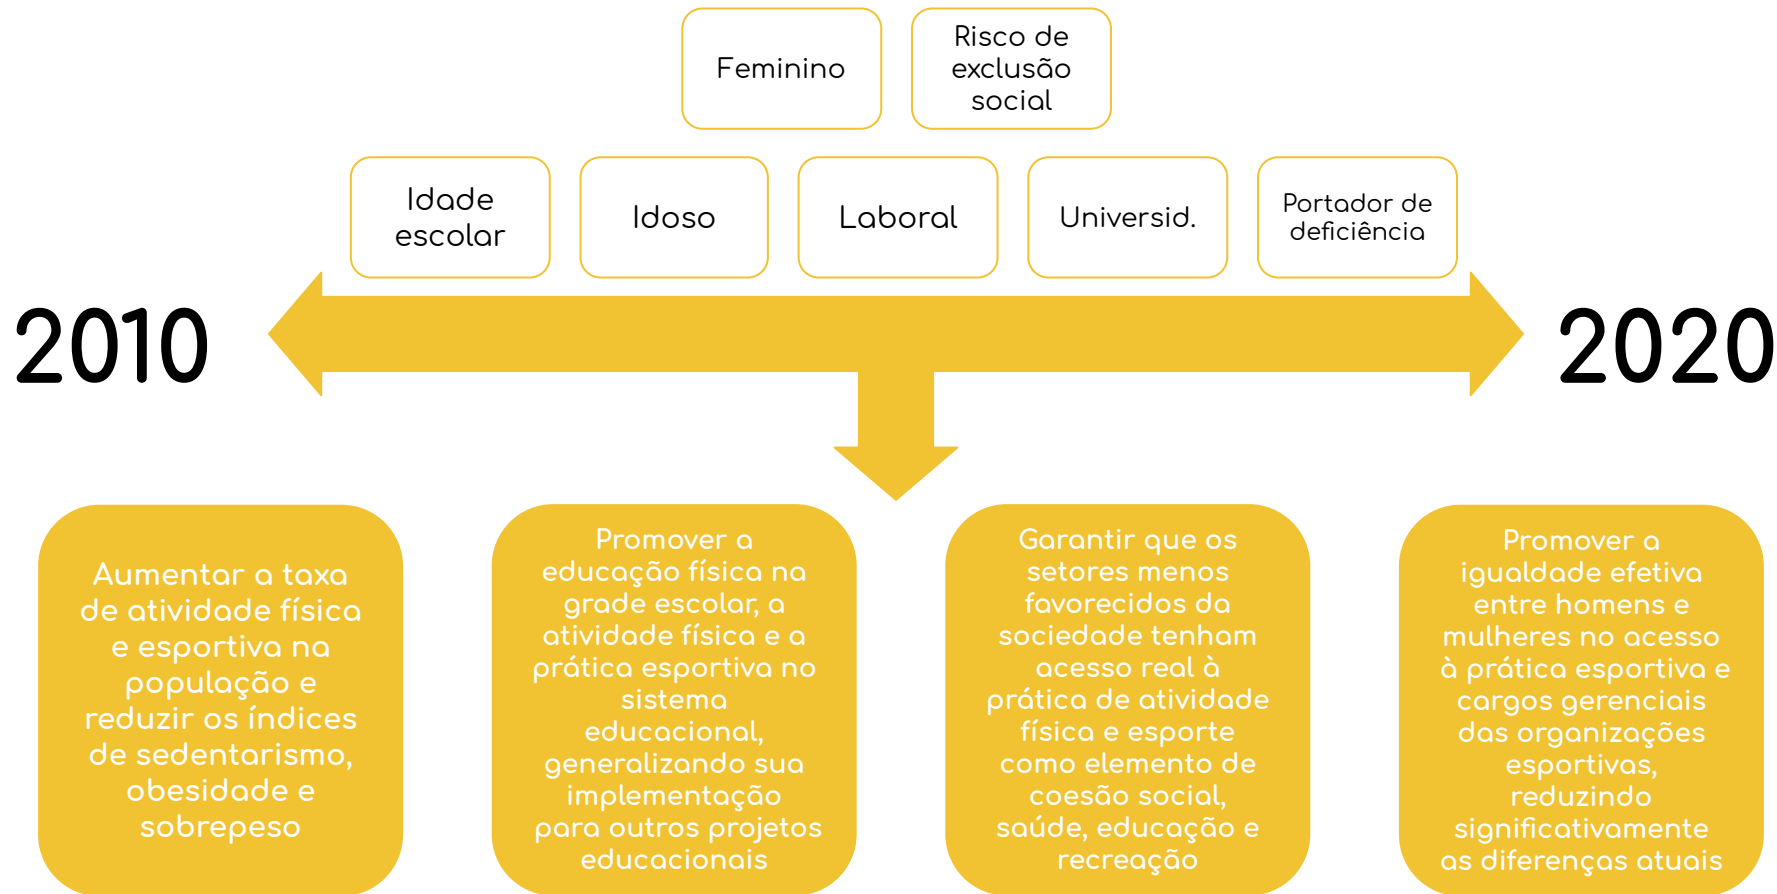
Feminino

Risco de exclusão social

Idade escolar

Idoso

Laboral

Universid.

Portador de deficiência

2010

2020

Aumentar a taxa de atividade física e esportiva na população e reduzir os índices de sedentarismo, obesidade e sobrepeso

Promover a educação física na grade escolar, a atividade física e a prática esportiva no sistema educacional, generalizando sua implementação para outros projetos educacionais

Garantir que os setores menos favorecidos da sociedade tenham acesso real à prática de atividade física e esporte como elemento de coesão social, saúde, educação e recreação

Promover a igualdade efetiva entre homens e mulheres no acesso à prática esportiva e cargos gerenciais das organizações esportivas, reduzindo significativamente as diferenças atuais